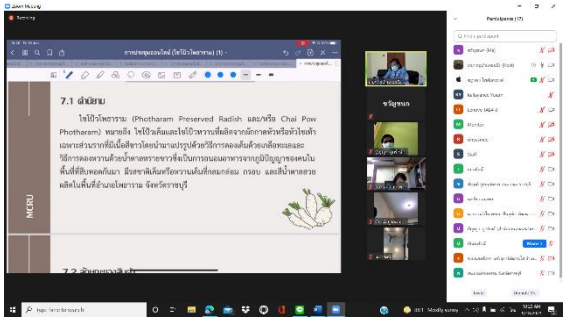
Zoom Meeting

Recording

การประชุมออนไลน์ (ไชโป๊วโพธาราม) (1)

7.1 คำนิยาม

ไชโป๊วโพธาราม (Photharam Preserved Radish และ/หรือ Chai Pow Photharam) หมายถึง ไชโป๊วเค็มและไชโป๊วหวานที่ผลิตจากผักกาดหัวหรือหัวไชเท้า เฉพาะส่วนรากที่มีเนื้อสีขาวโดยนำมาแปรรูปด้วยวิธีการดองเค็มด้วยเกลือและและวิธีการดองหวานด้วยน้ำตาลทรายขาวซึ่งเป็นกรรมวิธีการผลิตที่ได้รับการสืบทอดภูมิปัญญาของคนในพื้นที่สืบทอดกันมา มีรสชาติเค็มหรือหวานเค็มกลมกล่อม กรอบ และสีน้ำตาลสวย ผลิตในพื้นที่อำเภอโพธาราม จังหวัดราชบุรี

7.2 ลักษณะทางเคมี

MCRU

ราชบุรีฯ

Participants (17)

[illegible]

Invite

Mute All

Type here to search

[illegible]